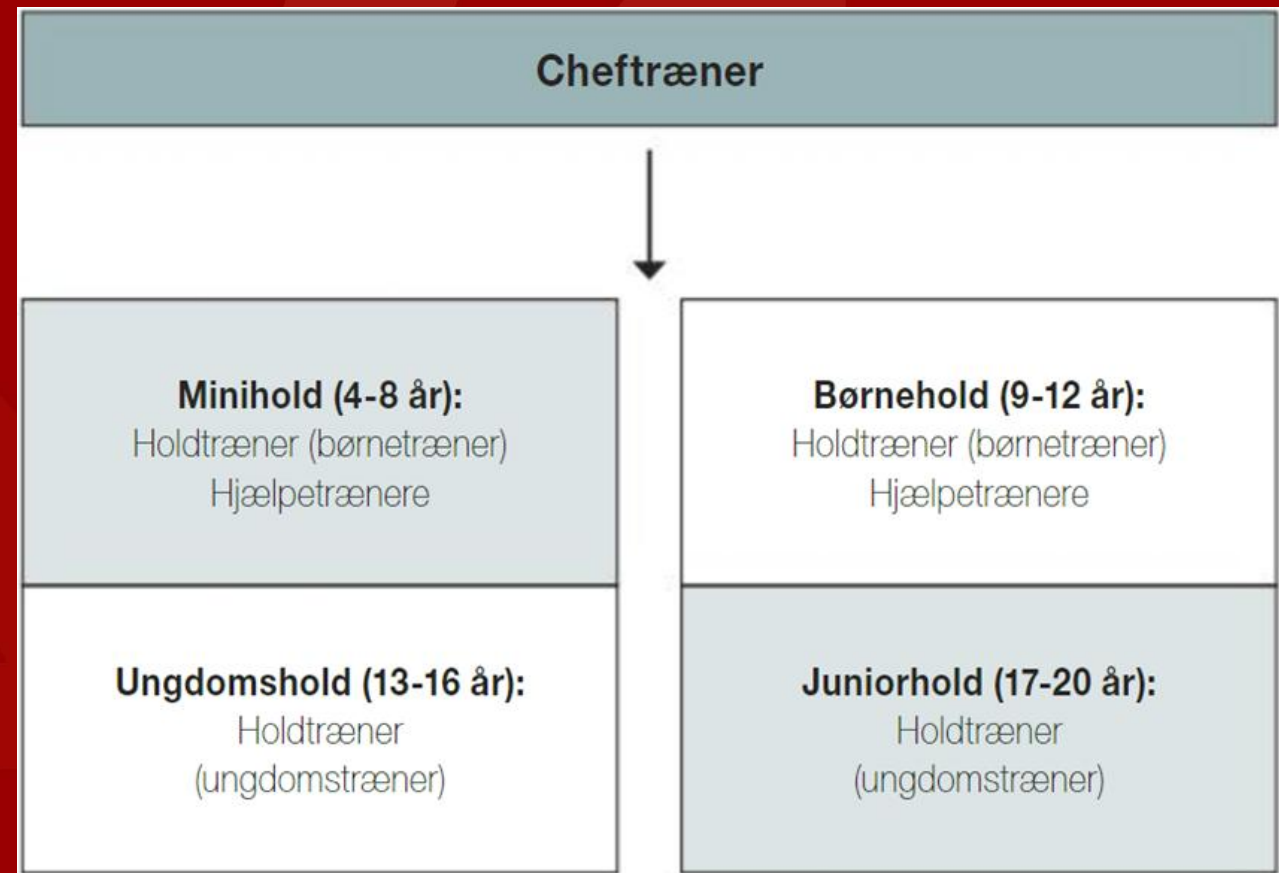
Cheftræner

Minihold (4-8 år):
Holdtræner (børnetræner)
Hjælpetrænere

Børnehold (9-12 år):
Holdtræner (børnetræner)
Hjælpetrænere

Ungdomshold (13-16 år):
Holdtræner
(ungdomstræner)

Juniorhold (17-20 år):
Holdtræner
(ungdomstræner)